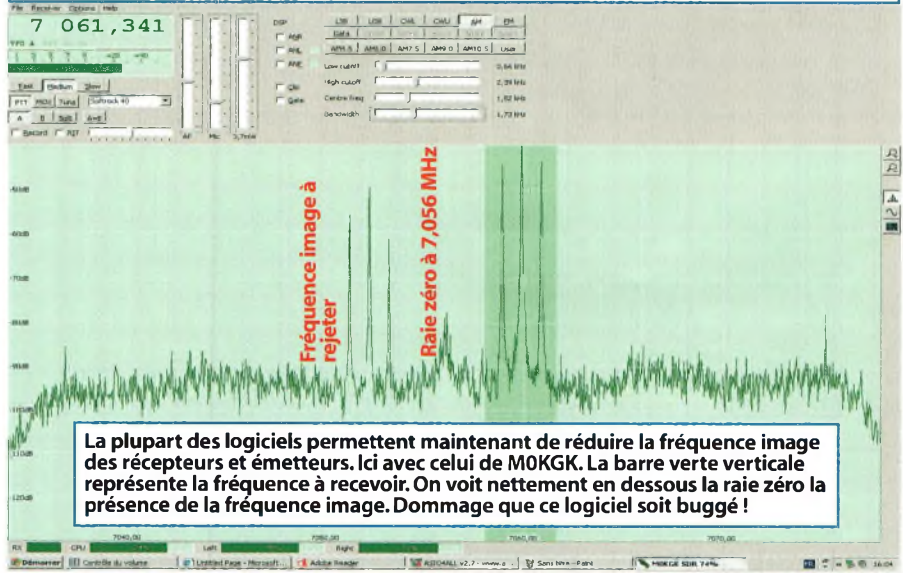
File Receiver Options Help

7 061,341

VFO A

DSP

AGC

NR

ANF

Bin

Gate

LSB LSB CWL CWU AM FM

AM6.5 AM8.0 AM7.5 AM9.0 AM10.5 Usb

Low cutoff 0,64 kHz

High cutoff 2,39 kHz

Centre freq 1,52 kHz

Bandwidth 1,72 kHz

Fast Medium Slow

PTT Mox Tune

A B Split A=B

Record RIT

AF Mic

-50dB

-60dB

-70dB

-80dB

-90dB

-100dB

-110dB

-120dB

Fréquence image à rejeter

Raie zéro à 7,056 MHz

La plupart des logiciels permettent maintenant de réduire la fréquence image des récepteurs et émetteurs. Ici avec celui de M0KGK. La barre verte verticale représente la fréquence à recevoir. On voit nettement en dessous la raie zéro la présence de la fréquence image. Dommage que ce logiciel soit buggé !

7040,00 7050,00 7060,00 7070,00

RX CPU Left Right

Démarrer Contrôle du volume Untitled Page - Microsoft... Adobe Reader MixW... Sans titre - Paint M0KGK SDR 74% 16:04